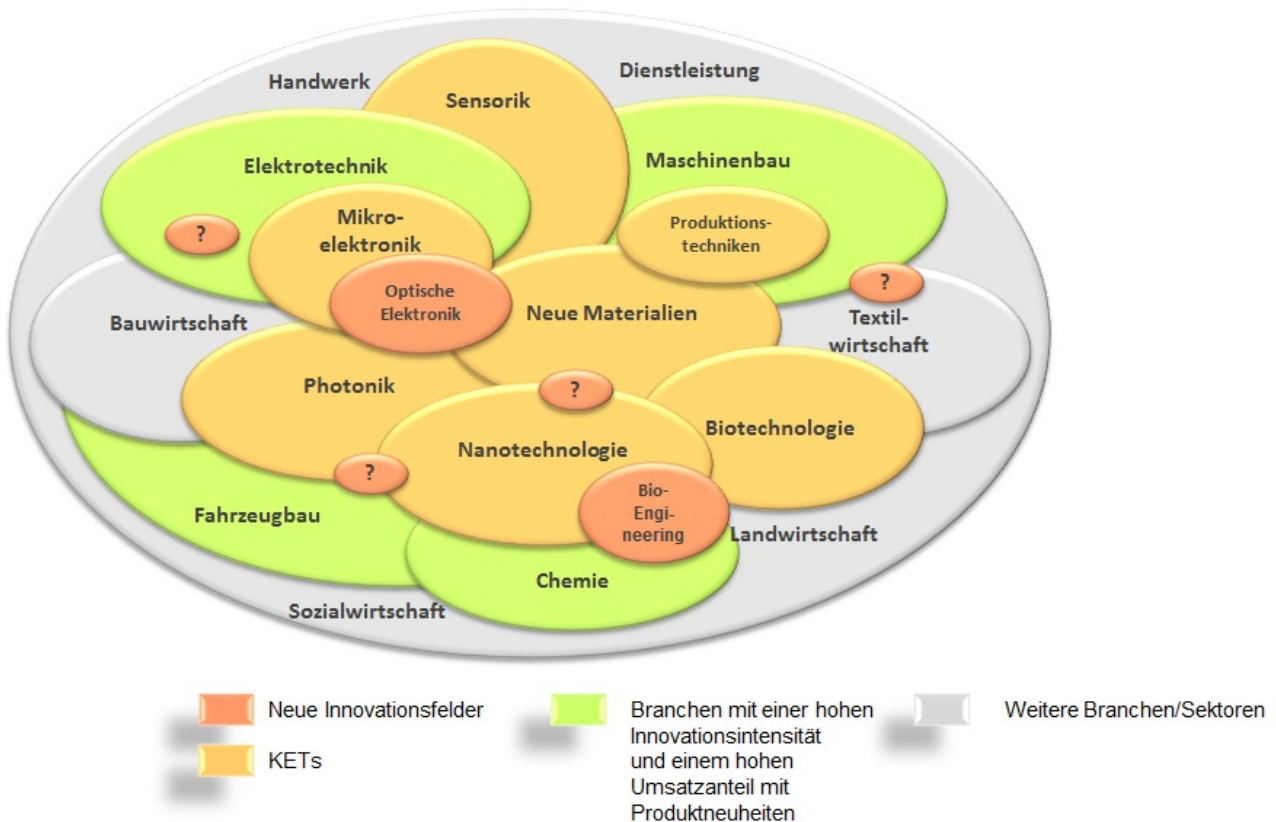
Handwerk

Sensorik

Dienstleistung

Elektrotechnik

Maschinenbau

?

Mikroelektronik

Produktionstechniken

?

Optische Elektronik

Neue Materialien

Bauwirtschaft

Textilwirtschaft

Photonik

?

Biotechnologie

Nanotechnologie

?

Bio-Engineering

Fahrzeugbau

Landwirtschaft

Chemie

Sozialwirtschaft

Neue Innovationsfelder

KETs

Branchen mit einer hohen Innovationsintensität und einem hohen Umsatzanteil mit Produktneuheiten

Weitere Branchen/Sektoren